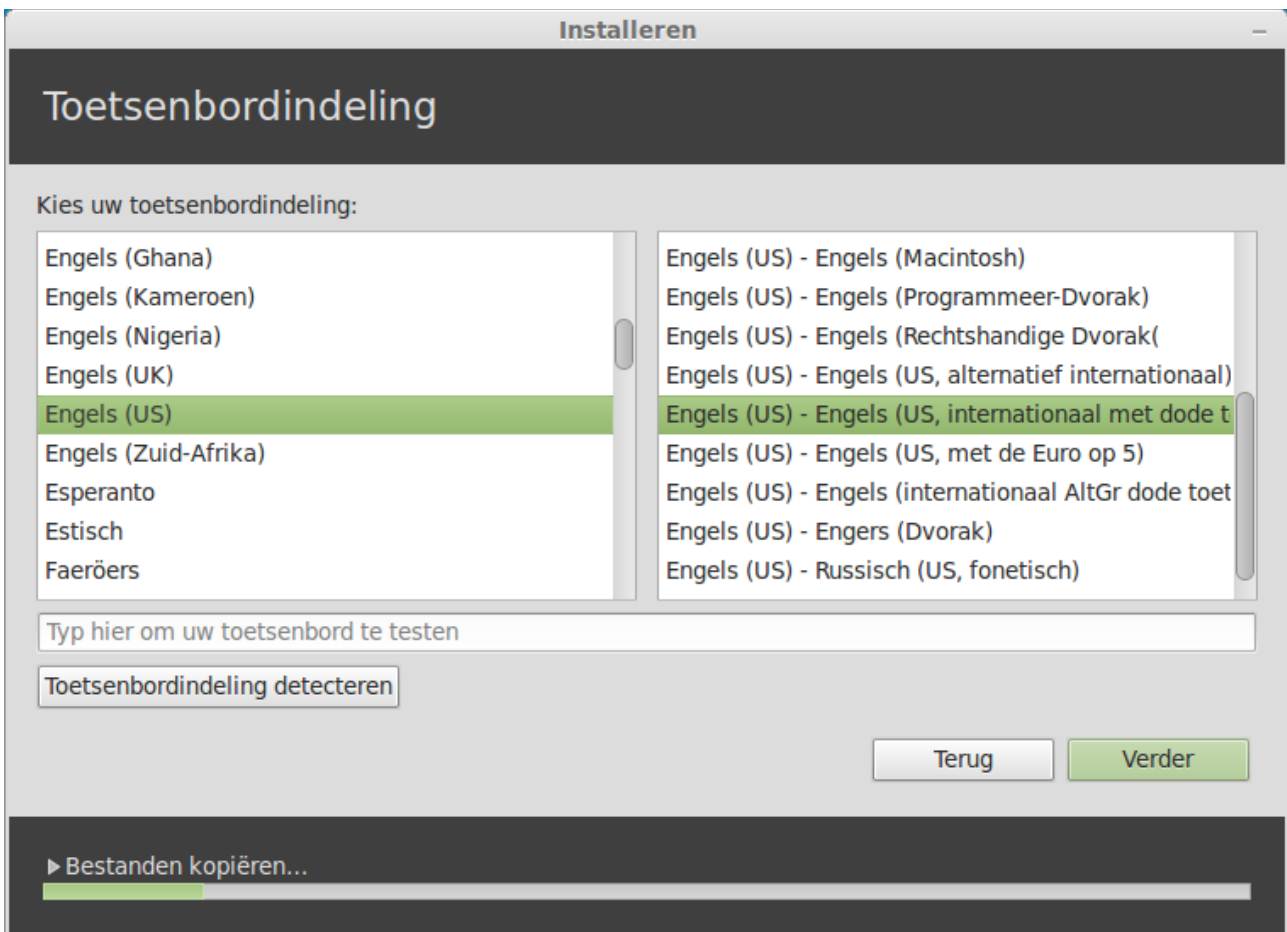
Installeren

Toetsenbordindeling

Kies uw toetsenbordindeling:

Engels (Ghana)
Engels (Kameroen)
Engels (Nigeria)
Engels (UK)
Engels (US)
Engels (Zuid-Afrika)
Esperanto
Estisch
Faeröers

Engels (US) - Engels (Macintosh)
Engels (US) - Engels (Programmeer-Dvorak)
Engels (US) - Engels (Rechtshandige Dvorak(
Engels (US) - Engels (US, alternatief internationaal)
Engels (US) - Engels (US, internationaal met dode t
Engels (US) - Engels (US, met de Euro op 5)
Engels (US) - Engels (internationaal AltGr dode toet
Engels (US) - Engers (Dvorak)
Engels (US) - Russisch (US, fonetisch)

Typ hier om uw toetsenbord te testen

Toetsenbordindeling detecteren

Terug

Verder

Bestanden kopiëren...